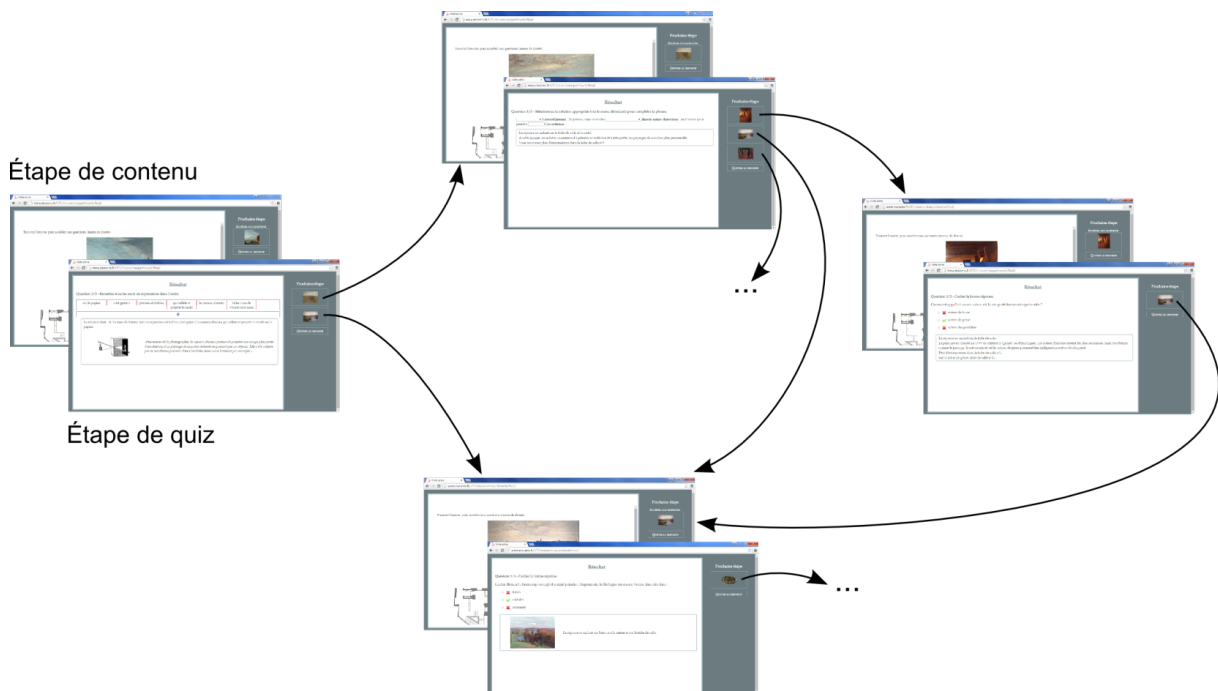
Étape de contenu

Étape de quiz

Résultat

Prochaine étape

Prochaine étape

Résultat

Prochaine étape

Prochaine étape

Résultat

Prochaine étape

Prochaine étape

Résultat

Prochaine étape

...

...